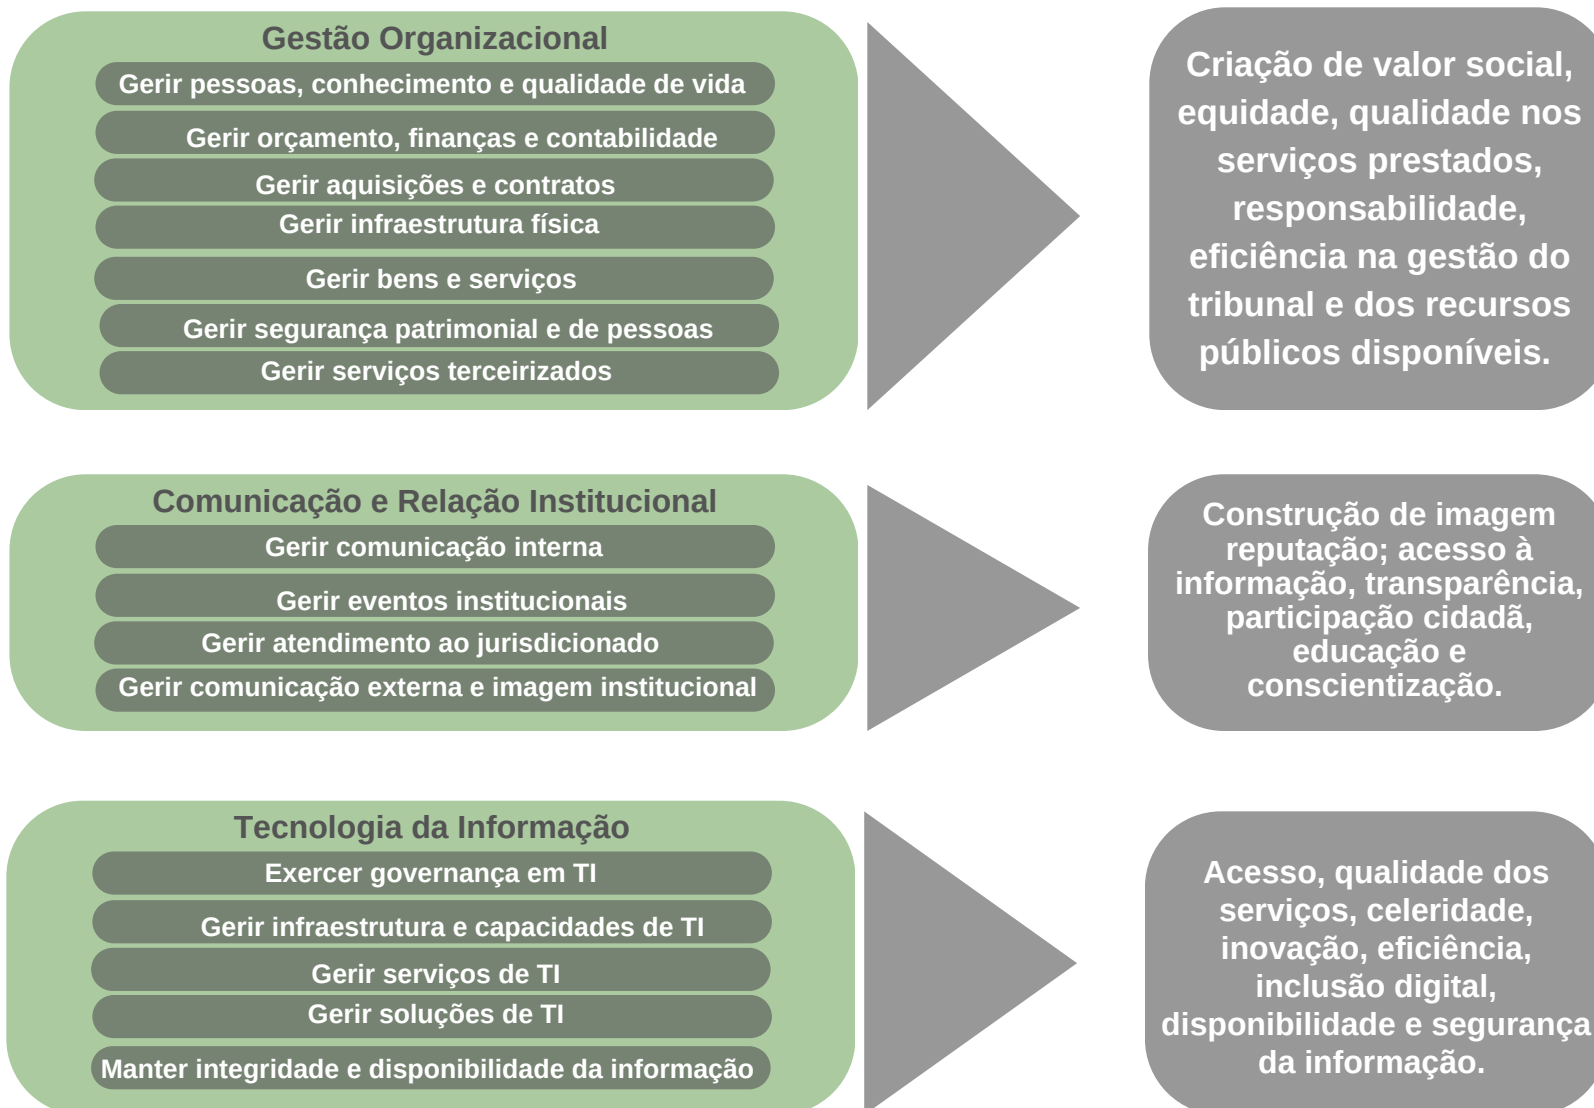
Gestão Organizacional

Gerir pessoas, conhecimento e qualidade de vida

Gerir orçamento, finanças e contabilidade

Gerir aquisições e contratos

Gerir infraestrutura física

Gerir bens e serviços

Gerir segurança patrimonial e de pessoas

Gerir serviços terceirizados

Criação de valor social, equidade, qualidade nos serviços prestados, responsabilidade, eficiência na gestão do tribunal e dos recursos públicos disponíveis.

Comunicação e Relação Institucional

Gerir comunicação interna

Gerir eventos institucionais

Gerir atendimento ao jurisdicionado

Gerir comunicação externa e imagem institucional

Construção de imagem reputação; acesso à informação, transparência, participação cidadã, educação e conscientização.

Tecnologia da Informação

Exercer governança em TI

Gerir infraestrutura e capacidades de TI

Gerir serviços de TI

Gerir soluções de TI

Manter integridade e disponibilidade da informação

Acesso, qualidade dos serviços, celeridade, inovação, eficiência, inclusão digital, disponibilidade e segurança da informação.